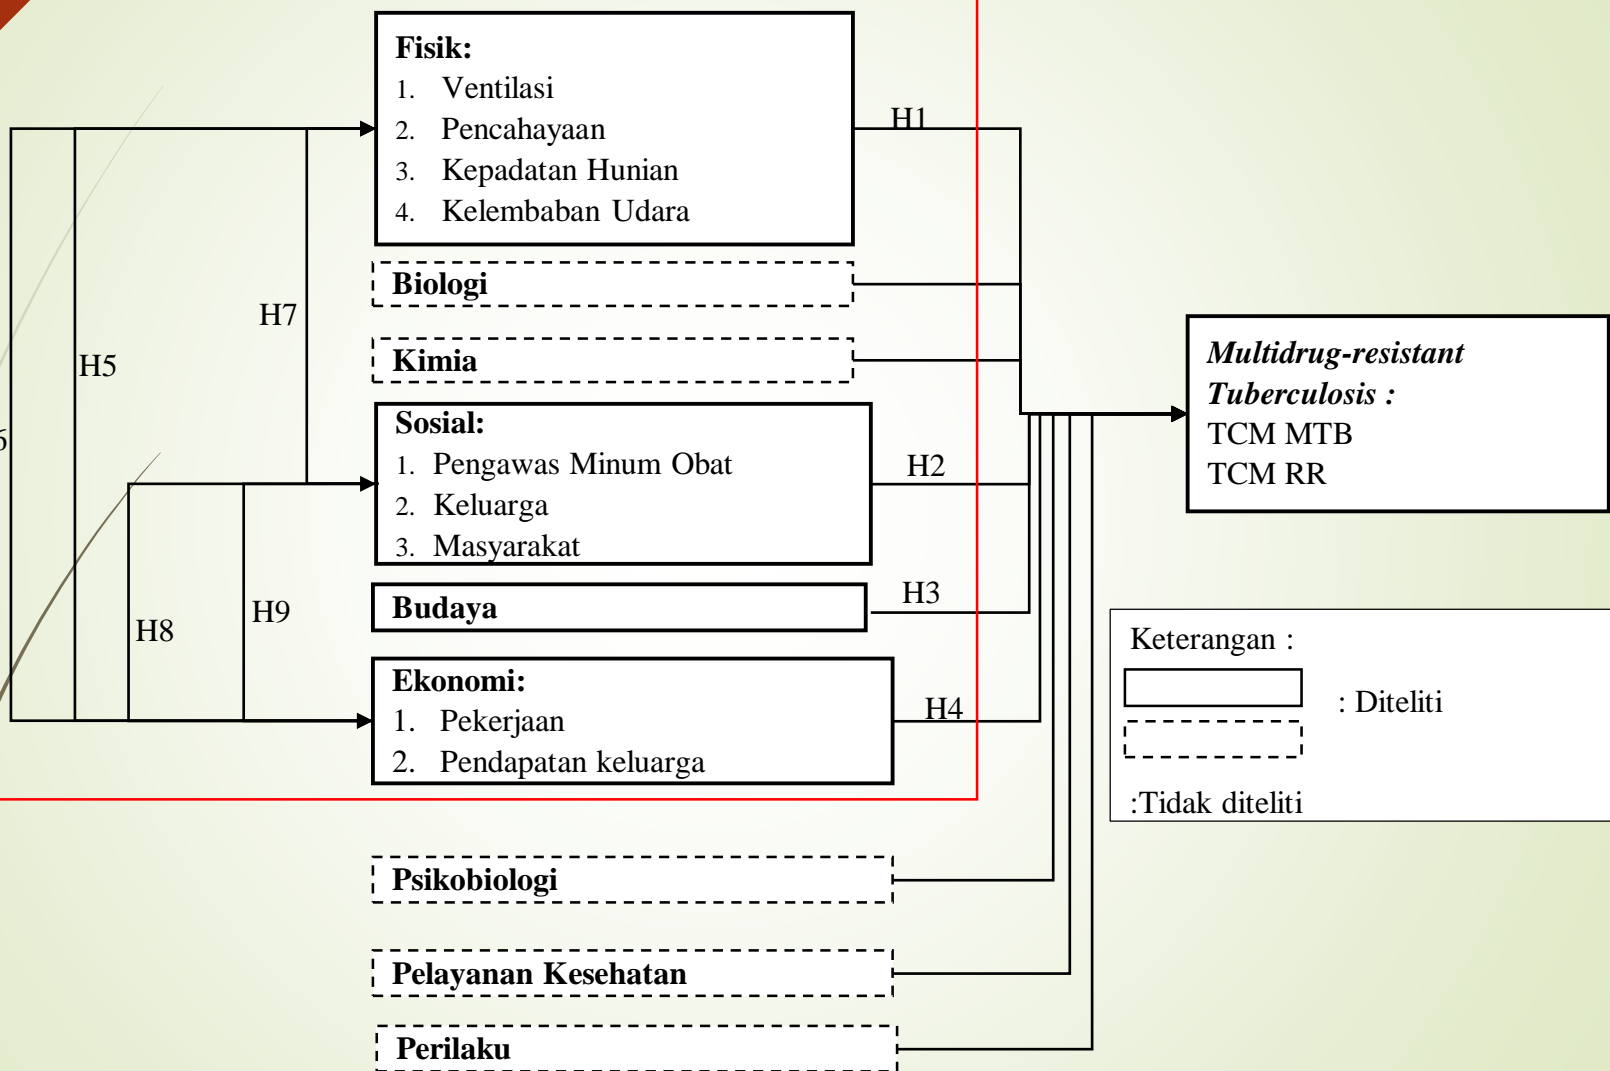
Fisik:
1. Ventilasi
2. Pencahayaan
3. Kepadatan Hunian
4. Kelembaban Udara

H1

Biologi

H7

Kimia

H5

Multidrug-resistant Tuberculosis :
TCM MTB
TCM RR

6

Sosial:
1. Pengawas Minum Obat
2. Keluarga
3. Masyarakat

H2

Budaya

H3

H8

H9

Keterangan :

: Diteliti

Ekonomi:
1. Pekerjaan
2. Pendapatan keluarga

H4

:Tidak diteliti

Psikobiologi

Pelayanan Kesehatan

Perilaku